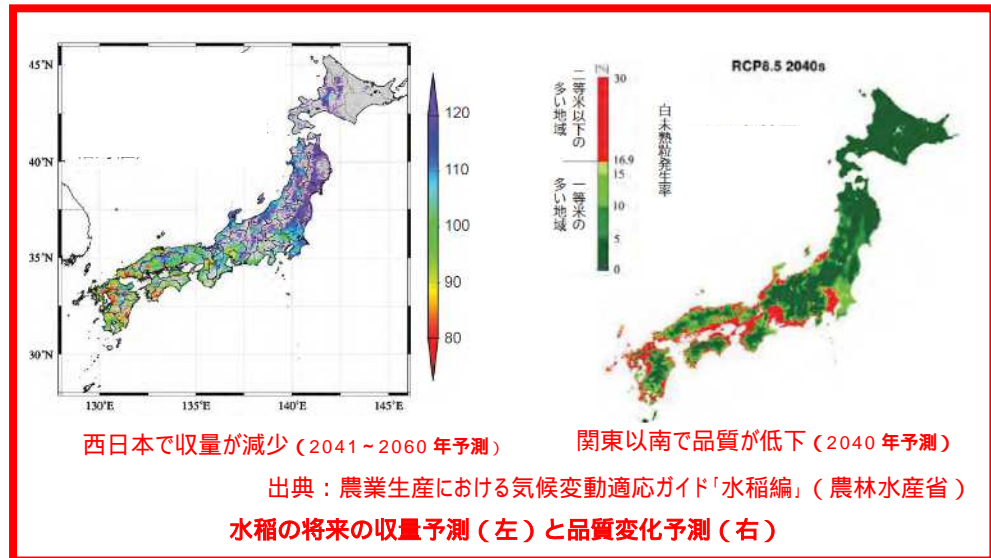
45°N

40°N

35°N

30°N

130°E 135°E 140°E 145°E

120
110
100
90
80

RCP8.5 2040s

二等米以下の多い地域

一等米の多い地域

(%)
30
16.9
15
10
5
0

白未熟粒発生率

西日本で収量が減少（2041～2060 年予測）

関東以南で品質が低下（2040 年予測）

出典：農業生産における気候変動適応ガイド「水稲編」（農林水産省）

水稲の将来の収量予測（左）と品質変化予測（右）